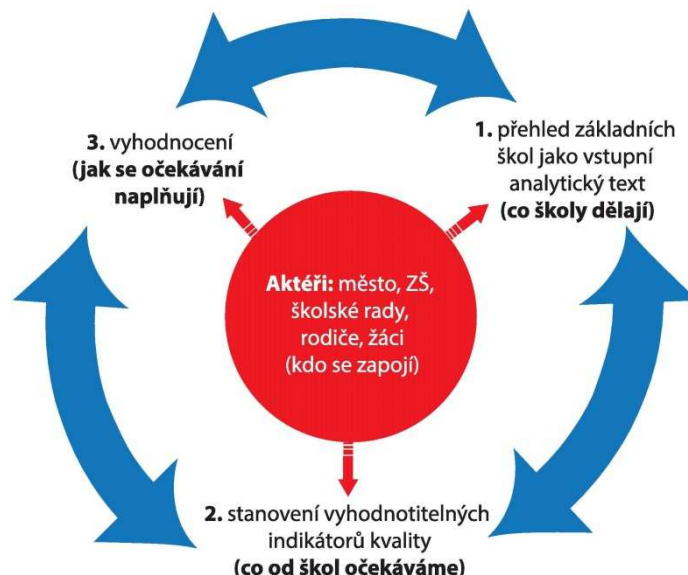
3. vyhodnocení (jak se očekávání naplňují)

1. přehled základních škol jako vstupní analytický text (co školy dělají)

Aktéři: město, ZŠ, školské rady, rodiče, žáci (kdo se zapojí)

2. stanovení vyhodnotitelných indikátorů kvality (co od škol očekáváme)